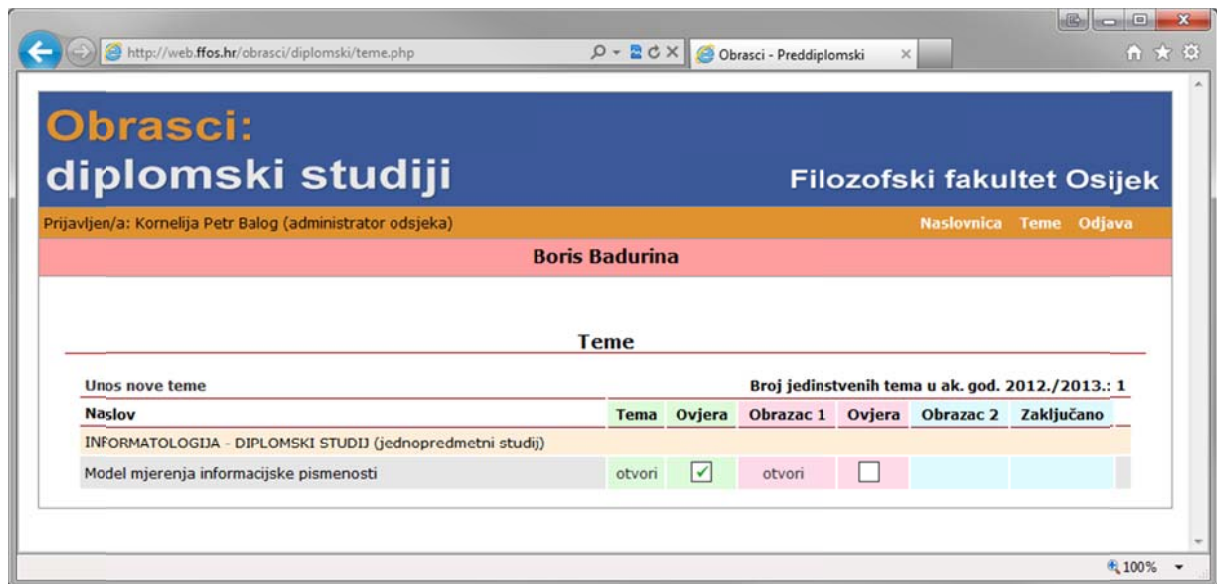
http://web.ffos.hr/obrasci/diplomski/teme.php

Obrasci - Preddiplomski

Obrasci:
diplomski studiji

Filozofski fakultet Osijek

Prijavljen/a: Kornelija Petr Balog (administrator odsjeka)

Naslovnica Teme Odjava

Boris Badurina

Teme

Unos nove teme

Broj jedinstvenih tema u ak. god. 2012./2013.: 1

| Naslov | Tema | Ovjera | Obrazac 1 | Ovjera | Obrazac 2 | Zaključano |
|---|---|---|---|---|---|---|
| INFORMATOLOGIJA - DIPLOMSKI STUDIJ (jednopredmetni studij) | | | | | | |
| Model mjerenja informacijske pismenosti | otvori | ✓ | otvori | ☐ | | |

100%